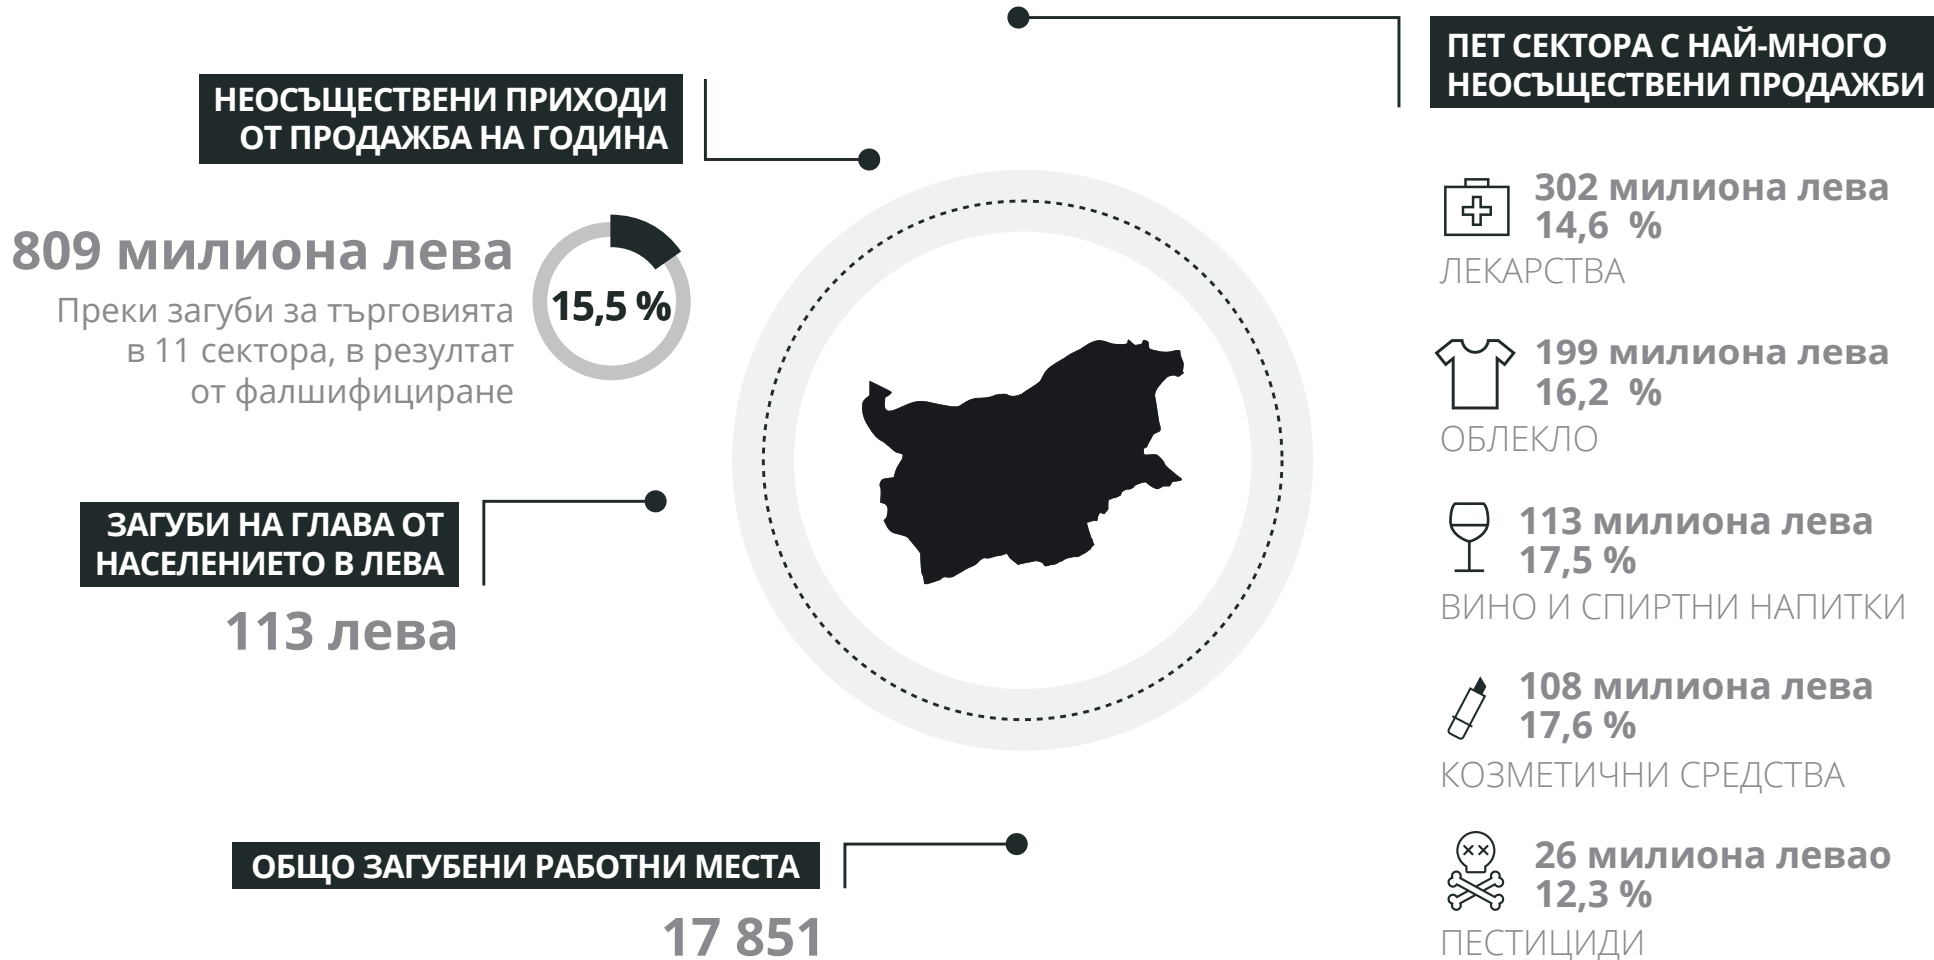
НЕОСЪЩЕСТВЕНИ ПРИХОДИ ОТ ПРОДАЖБА НА ГОДИНА

809 милиона лева

Преки загуби за търговията в 11 сектора, в резултат от фалшифициране

15,5 %

ЗАГУБИ НА ГЛАВА ОТ НАСЕЛЕНИЕТО В ЛЕВА

113 лева

ОБЩО ЗАГУБЕНИ РАБОТНИ МЕСТА

17 851

ПЕТ СЕКТОРА С НАЙ-МНОГО НЕОСЪЩЕСТВЕНИ ПРОДАЖБИ

302 милиона лева
14,6 %
ЛЕКАРСТВА

199 милиона лева
16,2 %
ОБЛЕКЛО

113 милиона лева
17,5 %
ВИНО И СПИРТНИ НАПИТКИ

108 милиона лева
17,6 %
КОЗМЕТИЧНИ СРЕДСТВА

26 милиона левао
12,3 %
ПЕСТИЦИДИ